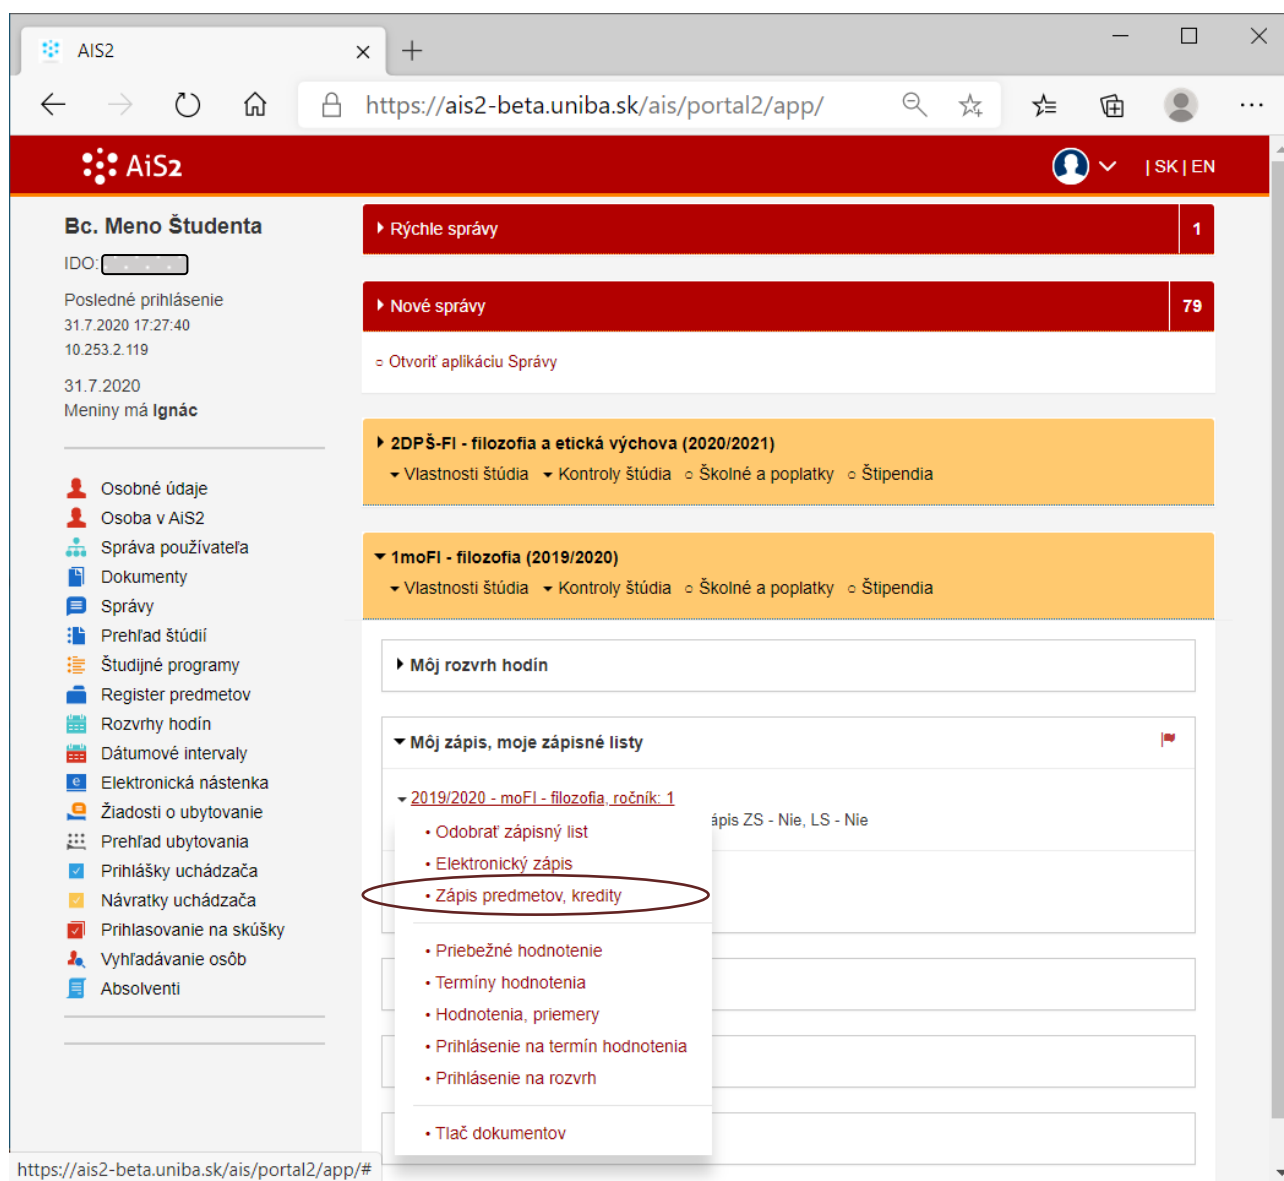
AIS2

https://ais2-beta.uniba.sk/ais/portal2/app/

AiS2

| SK | EN

Bc. Meno Študenta

IDO:

Posledné prihlásenie
31.7.2020 17:27:40
10.253.2.119

31.7.2020
Meniny má Ignác

Osobné údaje
Osoba v AiS2
Správa používateľa
Dokumenty
Správy
Prehľad štúdií
Študijné programy
Register predmetov
Rozvrhy hodín
Dátumové intervaly
Elektronická nástenka
Žiadosti o ubytovanie
Prehľad ubytovania
Prihlášky uchádzača
Návratky uchádzača
Prihlasovanie na skúšky
Vyhľadávanie osôb
Absolventi

Rýchle správy 1

Nové správy 79

Otvoriť aplikáciu Správy

2DPŠ-FI - filozofia a etická výchova (2020/2021)
Vlastnosti štúdia Kontroly štúdia Školné a poplatky Štipendia

1moFI - filozofia (2019/2020)
Vlastnosti štúdia Kontroly štúdia Školné a poplatky Štipendia

Môj rozvrh hodín

Môj zápis, moje zápisné listy

2019/2020 - moFI - filozofia, ročník: 1
ápis ZS - Nie, LS - Nie
• Odobrať zápisný list
• Elektronický zápis
• Zápis predmetov, kredity
• Priebežné hodnotenie
• Termíny hodnotenia
• Hodnotenia, priemery
• Prihlásenie na termín hodnotenia
• Prihlásenie na rozvrh
• Tlač dokumentov

https://ais2-beta.uniba.sk/ais/portal2/app/#